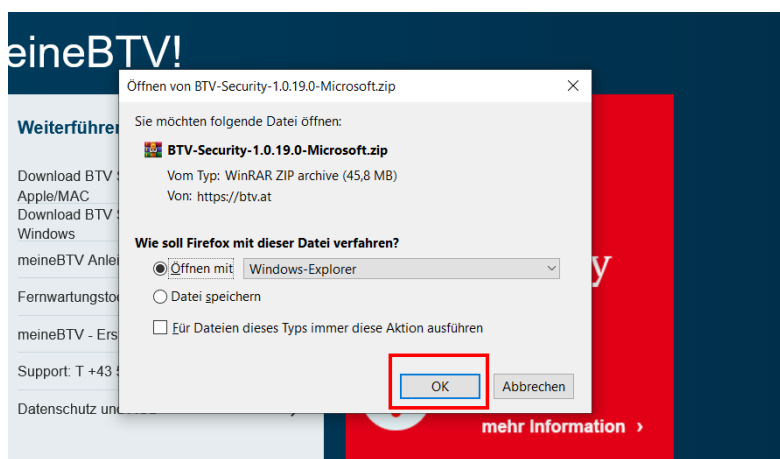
eineBTV!

Weiterführen

Download BTV S
Apple/MAC

Download BTV S
Windows

meineBTV Anlei

Fernwartungsto

meineBTV - Ers

Support: T +43 5

Datenschutz un

y

mehr Information ›

Öffnen von BTV-Security-1.0.19.0-Microsoft.zip

Sie möchten folgende Datei öffnen:

BTV-Security-1.0.19.0-Microsoft.zip

Vom Typ: WinRAR ZIP archive (45,8 MB)

Von: https://btv.at

Wie soll Firefox mit dieser Datei verfahren?

Öffnen mit Windows-Explorer

Datei speichern

Für Dateien dieses Typs immer diese Aktion ausführen

OK

Abbrechen